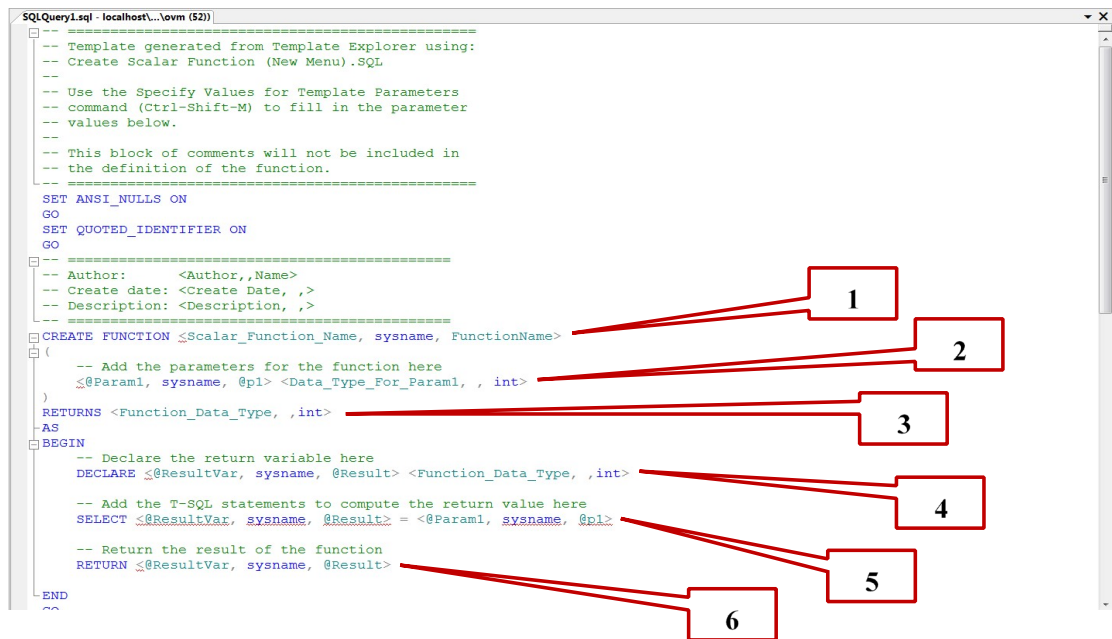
SQLQuery1.sql - localhost\...\ovm (52))

-- ================================================
-- Template generated from Template Explorer using:
-- Create Scalar Function (New Menu).SQL
--
-- Use the Specify Values for Template Parameters
-- command (Ctrl-Shift-M) to fill in the parameter
-- values below.
--
-- This block of comments will not be included in
-- the definition of the function.
-- ================================================
SET ANSI_NULLS ON
GO
SET QUOTED_IDENTIFIER ON
GO
-- =============================================
-- Author:      <Author,,Name>
-- Create date: <Create Date, ,>
-- Description: <Description, ,>
-- =============================================
CREATE FUNCTION <Scalar_Function_Name, sysname, FunctionName>
(
    -- Add the parameters for the function here
    <@Param1, sysname, @p1> <Data_Type_For_Param1, , int>
)
RETURNS <Function_Data_Type, ,int>
AS
BEGIN
    -- Declare the return variable here
    DECLARE <@ResultVar, sysname, @Result> <Function_Data_Type, ,int>

    -- Add the T-SQL statements to compute the return value here
    SELECT <@ResultVar, sysname, @Result> = <@Param1, sysname, @p1>

    -- Return the result of the function
    RETURN <@ResultVar, sysname, @Result>

END
GO

1
2
3
4
5
6